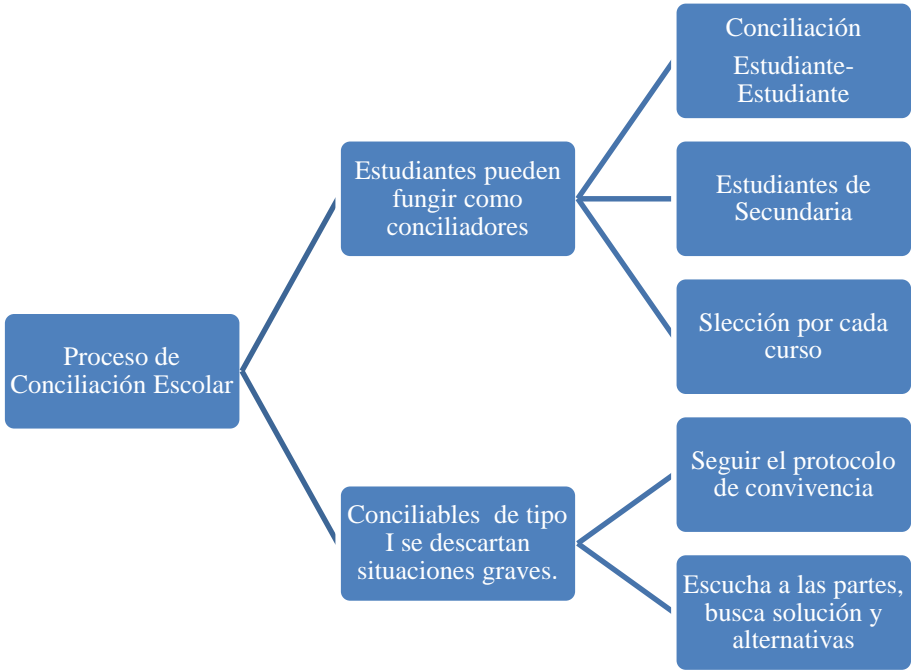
Proceso de Conciliación Escolar

Estudiantes pueden fungir como conciliadores

Conciliación

Estudiante-Estudiante

Estudiantes de Secundaria

Slección por cada curso

Conciliables de tipo I se descartan situaciones graves.

Seguir el protocolo de convivencia

Escucha a las partes, busca solución y alternativas